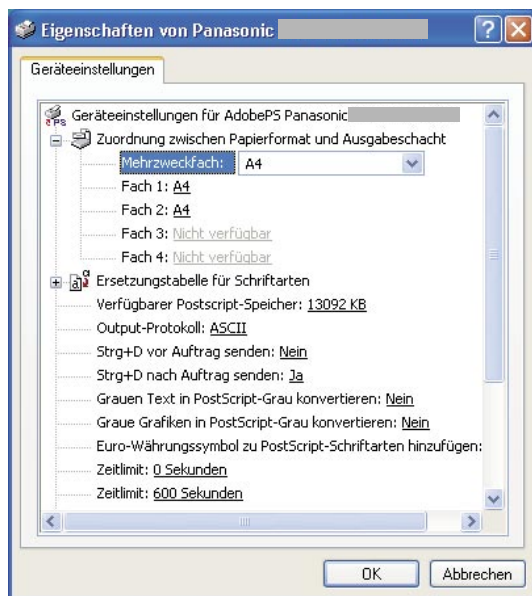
Eigenschaften von Panasonic

Geräteeinstellungen

Geräteeinstellungen für AdobePS Panasonic
Zuordnung zwischen Papierformat und Ausgabeschacht
Mehrzweckfach: A4
Fach 1: A4
Fach 2: A4
Fach 3: Nicht verfügbar
Fach 4: Nicht verfügbar
Ersetzungstabelle für Schriftarten
Verfügbarer Postscript-Speicher: 13092 KB
Output-Protokoll: ASCII
Strg+D vor Auftrag senden: Nein
Strg+D nach Auftrag senden: Ja
Grauen Text in PostScript-Grau konvertieren: Nein
Graue Grafiken in PostScript-Grau konvertieren: Nein
Euro-Währungssymbol zu PostScript-Schriftarten hinzufügen:
Zeitlimit: 0 Sekunden
Zeitlimit: 600 Sekunden

OK
Abbrechen